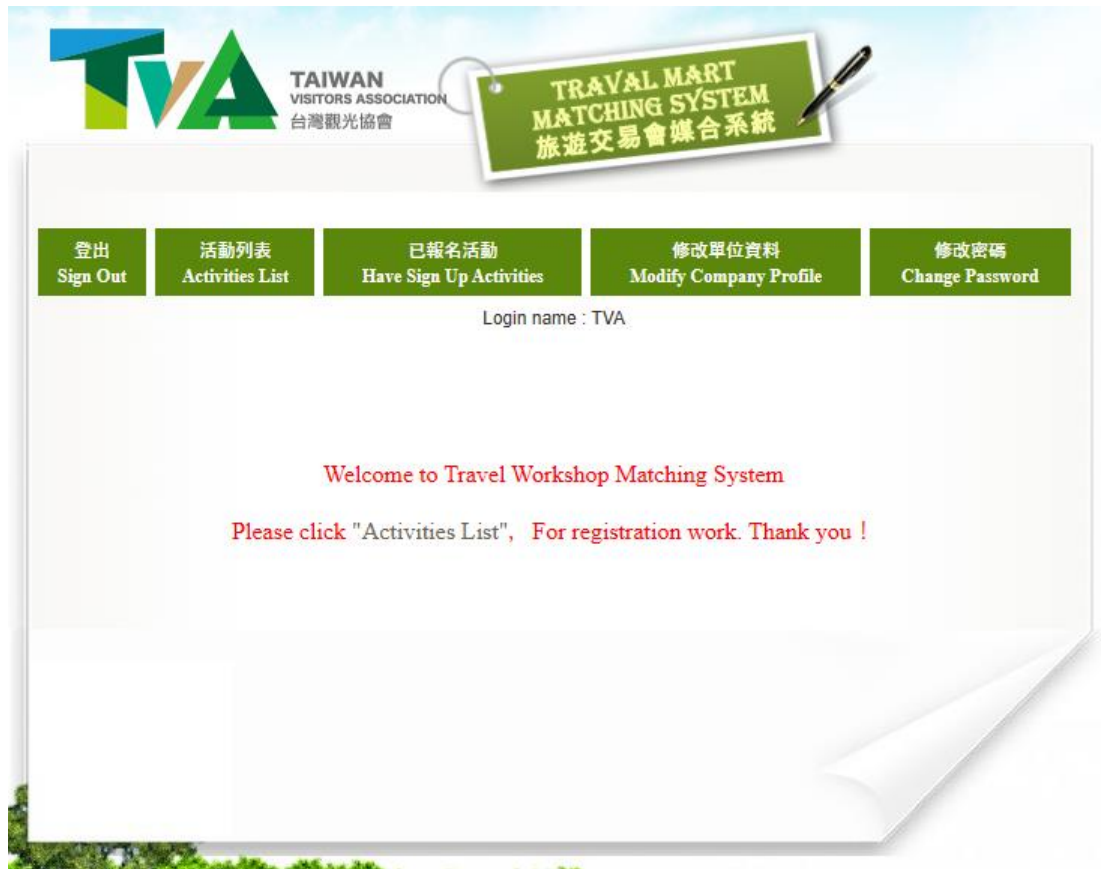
TVA
TAIWAN
VISITORS ASSOCIATION
台灣觀光協會

TRAVAL MART
MATCHING SYSTEM
旅遊交易會媒合系統

登出
Sign Out

活動列表
Activities List

已報名活動
Have Sign Up Activities

修改單位資料
Modify Company Profile

修改密碼
Change Password

Login name : TVA

Welcome to Travel Workshop Matching System

Please click "Activities List", For registration work. Thank you！